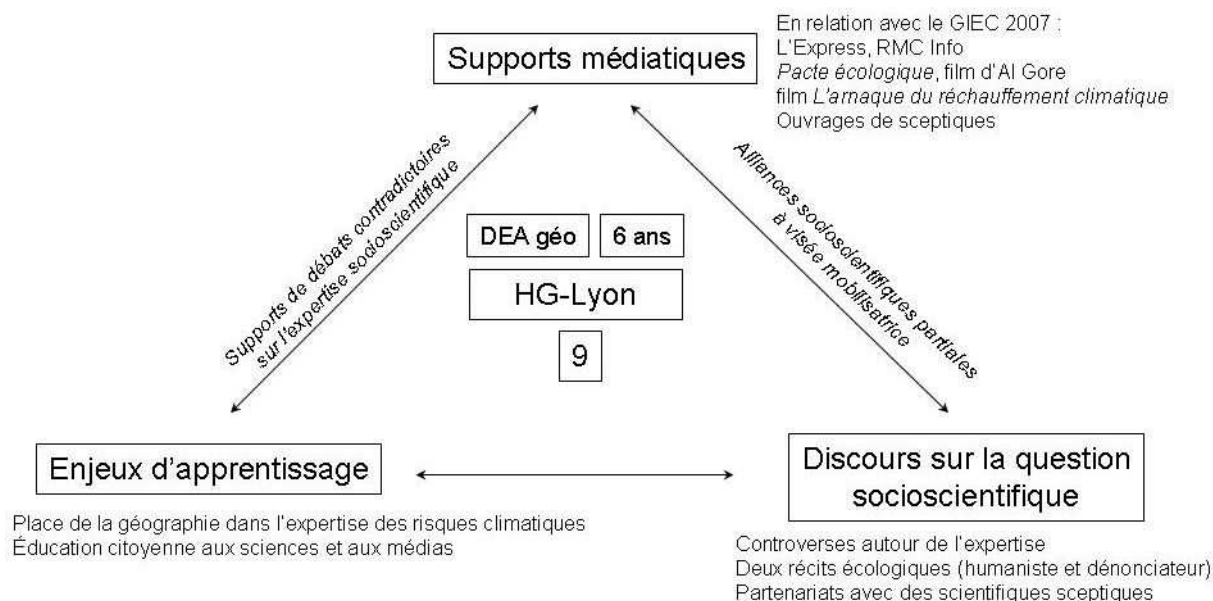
Supports médiatiques

En relation avec le GIEC 2007 :
L'Express, RMC Info
Pacte écologique, film d'Al Gore
film L'arnaque du réchauffement climatique
Ouvrages de sceptiques

Supports de débats contradictoires sur l'expertise socioscientifique

Alliances socioscientifiques partiales à visée mobilisatrice

DEA géo

6 ans

HG-Lyon

9

Enjeux d'apprentissage

Place de la géographie dans l'expertise des risques climatiques
Éducation citoyenne aux sciences et aux médias

Discours sur la question socioscientifique

Controverses autour de l'expertise
Deux récits écologiques (humaniste et dénonciateur)
Partenariats avec des scientifiques sceptiques